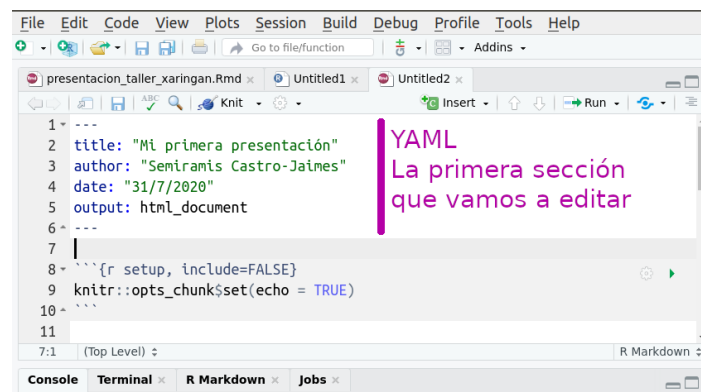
File Edit Code View Plots Session Build Debug Profile Tools Help

Go to file/function

Addins

presentacion_taller_xaringan.Rmd × Untitled1 × Untitled2 ×

Knit

Insert

Run

1 ---
2 title: "Mi primera presentación"
3 author: "Semiramis Castro-Jaimes"
4 date: "31/7/2020"
5 output: html_document
6 ---
7
8 ```{r setup, include=FALSE}
9 knitr::opts_chunk$set(echo = TRUE)
10 ```
11

YAML
La primera sección
que vamos a editar

7:1 (Top Level) ÷ R Markdown ÷

Console Terminal × R Markdown × Jobs ×